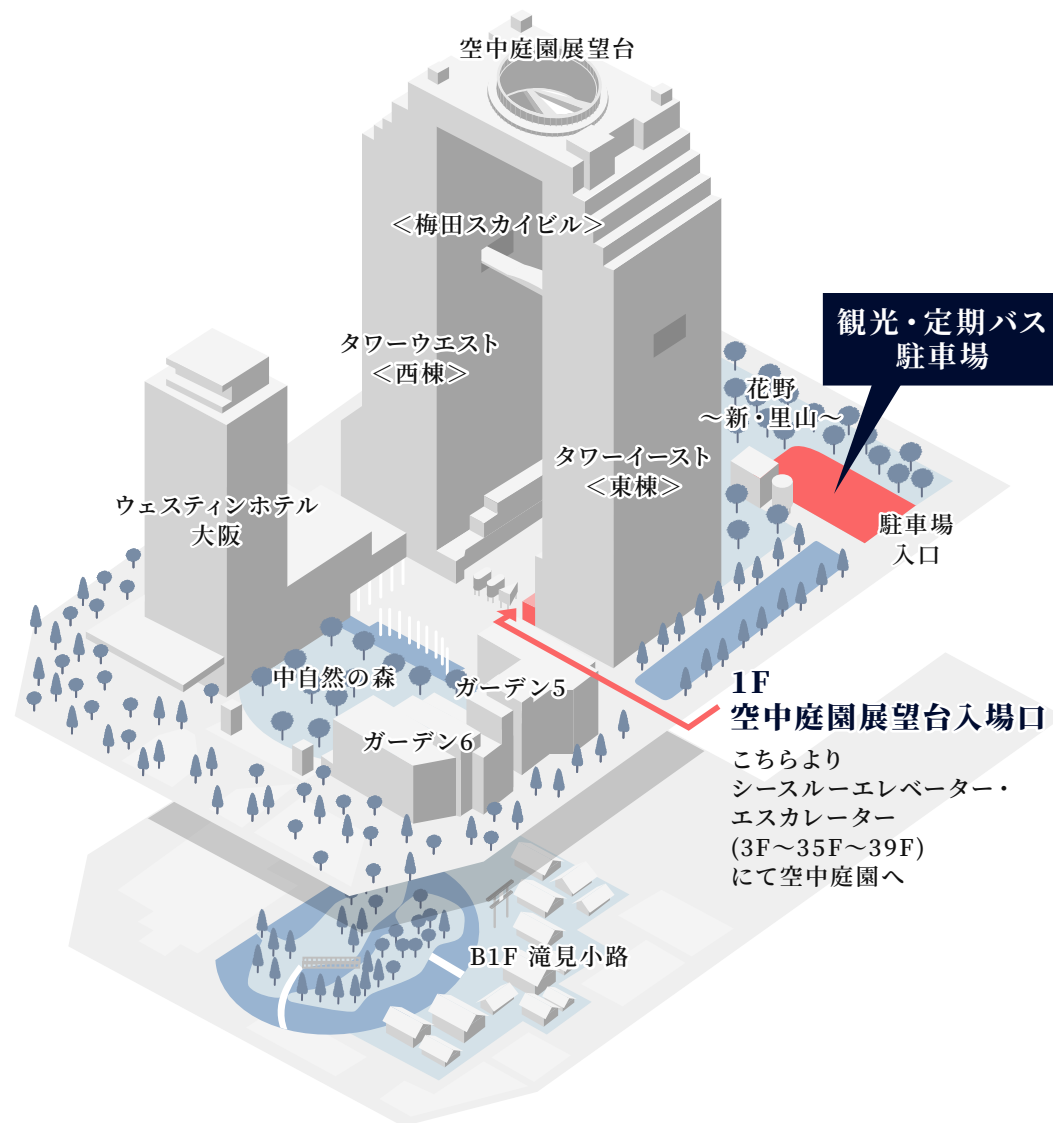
空中庭園展望台

＜梅田スカイビル＞

タワーウエスト
＜西棟＞

タワーイースト
＜東棟＞

観光・定期バス
駐車場

花野
〜新・里山〜

駐車場
入口

ウェスティンホテル
大阪

中自然の森

ガーデン5

ガーデン6

1F
空中庭園展望台入場口

こちらより
シースルーエレベーター・
エスカレーター
(3F〜35F〜39F)
にて空中庭園へ

B1F 滝見小路